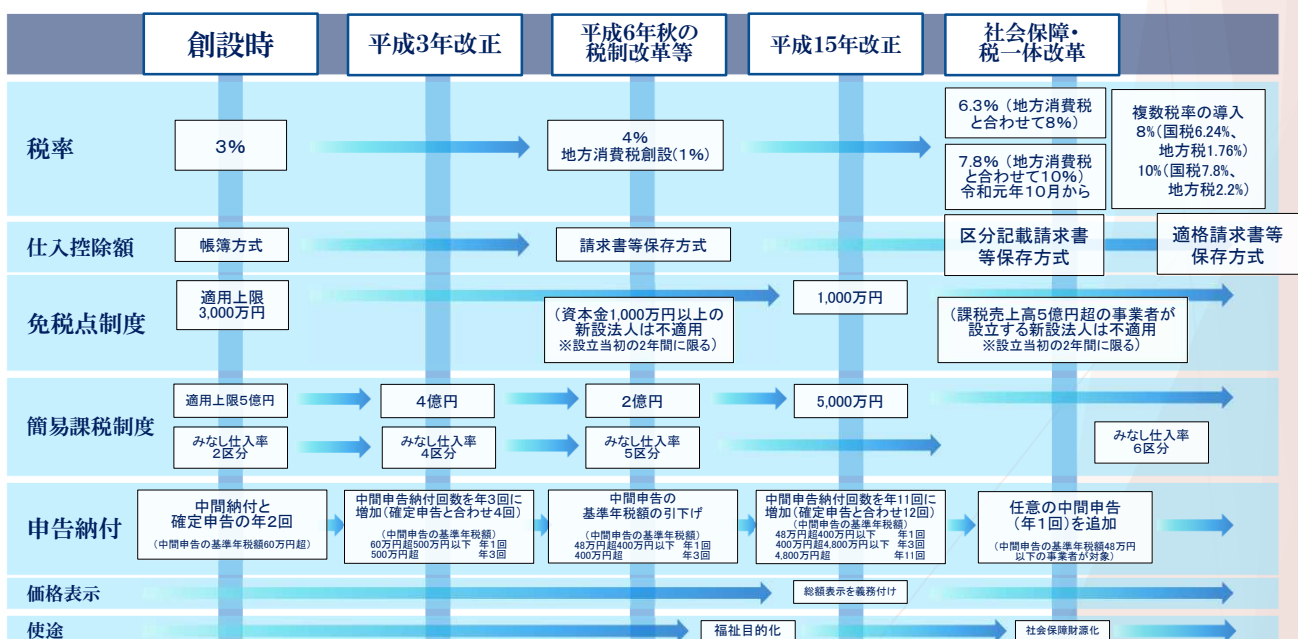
創設時

平成3年改正

平成6年秋の税制改革等

平成15年改正

社会保障・税一体改革

税率

3%

4%
地方消費税創設(1%)

6.3%(地方消費税と合わせて8%)

7.8%(地方消費税と合わせて10%)
令和元年10月から

複数税率の導入
8%(国税6.24%、地方税1.76%)
10%(国税7.8%、地方税2.2%)

仕入控除額

帳簿方式

請求書等保存方式

区分記載請求書等保存方式

適格請求書等保存方式

免税点制度

適用上限
3,000万円

1,000万円

(資本金1,000万円以上の新設法人は不適用
※設立当初の2年間に限る)

(課税売上高5億円超の事業者が設立する新設法人は不適用
※設立当初の2年間に限る)

簡易課税制度

適用上限5億円

4億円

2億円

5,000万円

みなし仕入率
2区分

みなし仕入率
4区分

みなし仕入率
5区分

みなし仕入率
6区分

申告納付

中間納付と確定申告の年2回
(中間申告の基準年税額60万円超)

中間申告納付回数を年3回に増加(確定申告と合わせ4回)
(中間申告の基準年税額)
60万円超500万円以下 年1回
500万円超 年3回

中間申告の基準年税額の引下げ
(中間申告の基準年税額)
48万円超400万円以下 年1回
400万円超 年3回

中間申告納付回数を年11回に増加(確定申告と合わせ12回)
(中間申告の基準年税額)
48万円超400万円以下 年1回
400万円超4,800万円以下 年3回
4,800万円超 年11回

任意の中間申告(年1回)を追加
(中間申告の基準年税額48万円以下の事業者が対象)

価格表示

総額表示を義務付け

使途

福祉目的化

社会保障財源化